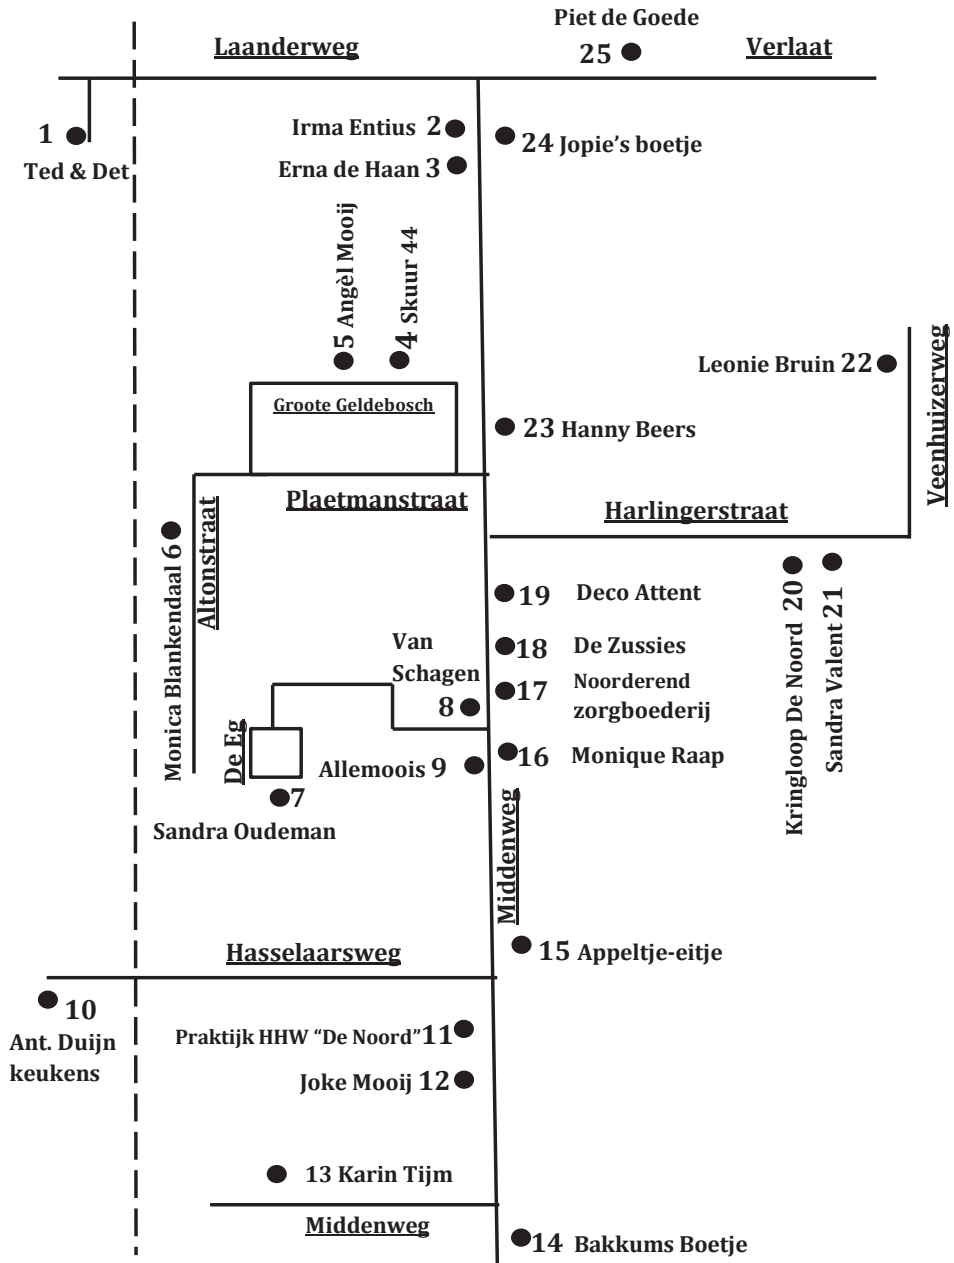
Piet de Goede
25
Laanderweg
Verlaat

1
Ted & Det

Irma Entius 2
24 Jopie's boetje
Erna de Haan 3

5 Angèl Mooij
4 Skuur 44

Leonie Bruin 22
Veenhuizerweg

Groote Geldebosch

23 Hanny Beers

Plaetmanstraat
Harlingerstraat

Monica Blankendaal 6
Altonstraat

19 Deco Attent
Kringloop De Noord 20
Sandra Valent 21

Van Schagen
8
18 De Zussies
17 Noorderend zorgboederij

De Eg
Allemoois 9
16 Monique Raap

7
Sandra Oudeman

Middenweg

Hasselaarsweg
15 Appeltje-eitje

10
Ant. Duijn keukens

Praktijk HHW "De Noord" 11
Joke Mooij 12

13 Karin Tijm

Middenweg
14 Bakkums Boetje